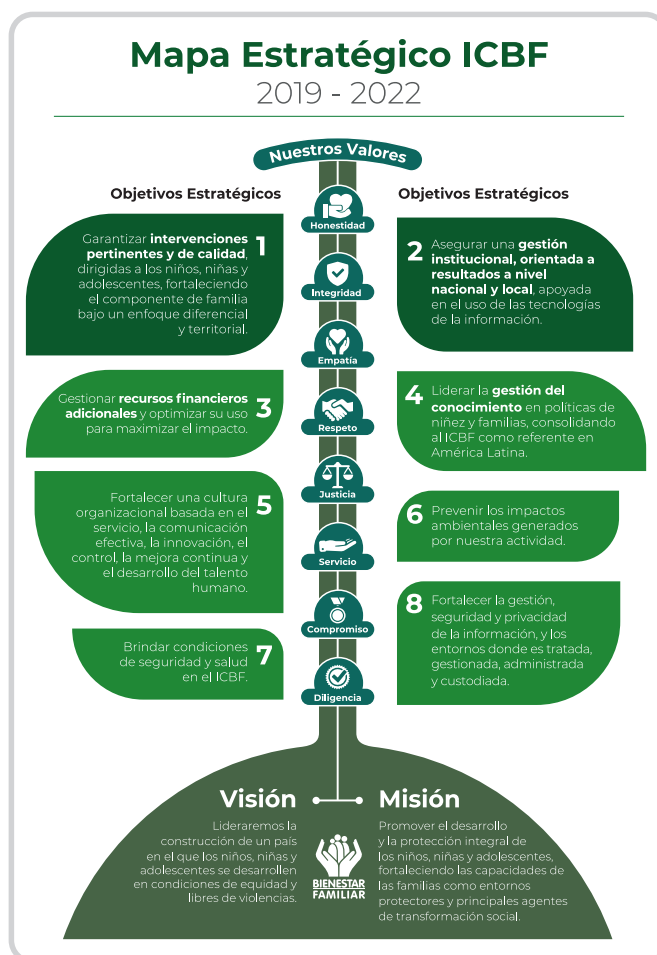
Mapa Estratégico ICBF
2019 - 2022

Nuestros Valores

Objetivos Estratégicos

Objetivos Estratégicos

1 Garantizar intervenciones pertinentes y de calidad, dirigidas a los niños, niñas y adolescentes, fortaleciendo el componente de familia bajo un enfoque diferencial y territorial.

Honestidad

2 Asegurar una gestión institucional, orientada a resultados a nivel nacional y local, apoyada en el uso de las tecnologías de la información.

Integridad

Empatía

3 Gestionar recursos financieros adicionales y optimizar su uso para maximizar el impacto.

Respeto

4 Liderar la gestión del conocimiento en políticas de niñez y familias, consolidando al ICBF como referente en América Latina.

Justicia

5 Fortalecer una cultura organizacional basada en el servicio, la comunicación efectiva, la innovación, el control, la mejora continua y el desarrollo del talento humano.

6 Prevenir los impactos ambientales generados por nuestra actividad.

Servicio

Compromiso

8 Fortalecer la gestión, seguridad y privacidad de la información, y los entornos donde es tratada, gestionada, administrada y custodiada.

7 Brindar condiciones de seguridad y salud en el ICBF.

Diligencia

Visión
Lideraremos la construcción de un país en el que los niños, niñas y adolescentes se desarrollen en condiciones de equidad y libres de violencias.

Misión
Promover el desarrollo y la protección integral de los niños, niñas y adolescentes, fortaleciendo las capacidades de las familias como entornos protectores y principales agentes de transformación social.

BIENESTAR FAMILIAR